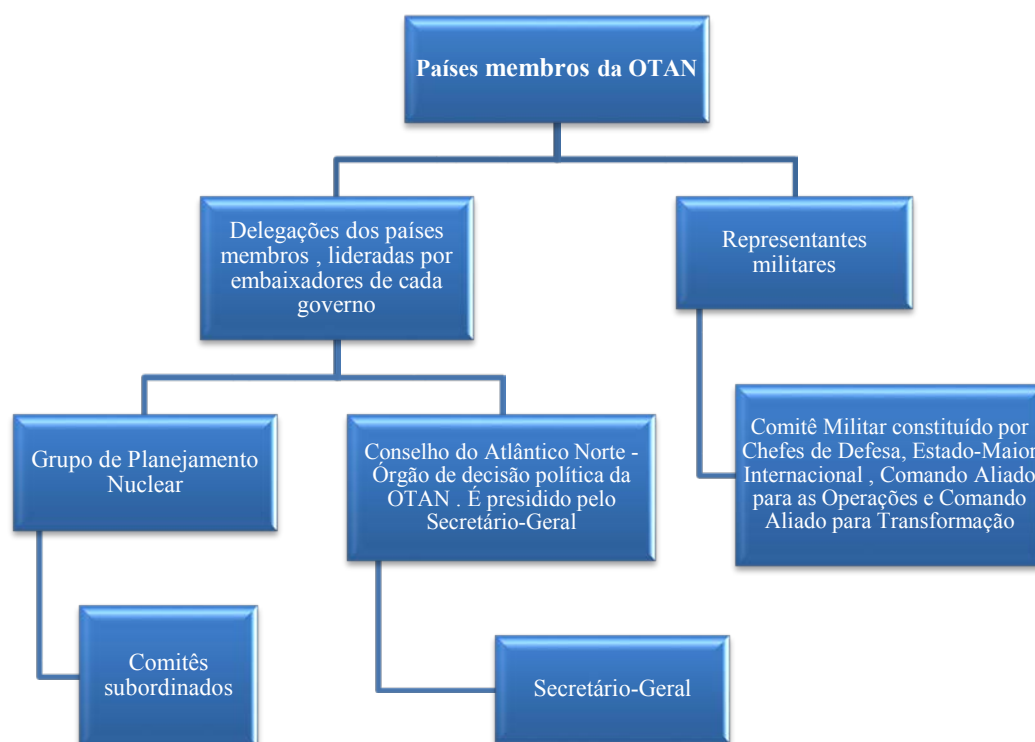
Países membros da OTAN

Delegações dos países membros , lideradas por embaixadores de cada governo

Representantes militares

Grupo de Planejamento Nuclear

Conselho do Atlântico Norte - Órgão de decisão política da OTAN . É presidido pelo Secretário-Geral

Comitê Militar constituído por Chefes de Defesa, Estado-Maior Internacional , Comando Aliado para as Operações e Comando Aliado para Transformação

Comitês subordinados

Secretário-Geral